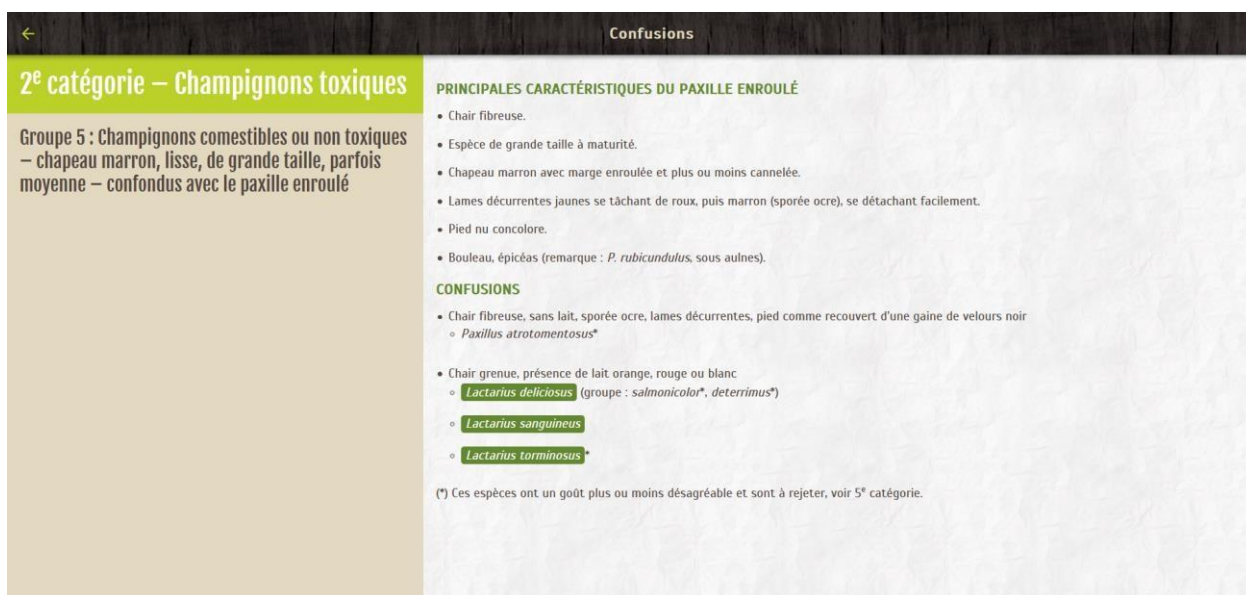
←

Confusions

2$^e$ catégorie – Champignons toxiques

Groupe 5 : Champignons comestibles ou non toxiques – chapeau marron, lisse, de grande taille, parfois moyenne – confondus avec le paxille enroulé

PRINCIPALES CARACTÉRISTIQUES DU PAXILLE ENROULÉ

• Chair fibreuse.

• Espèce de grande taille à maturité.

• Chapeau marron avec marge enroulée et plus ou moins cannelée.

• Lames décurrentes jaunes se tâchant de roux, puis marron (sporée ocre), se détachant facilement.

• Pied nu concolore.

• Bouleau, épicéas (remarque : P. rubicundulus, sous aulnes).

CONFUSIONS

• Chair fibreuse, sans lait, sporée ocre, lames décurrentes, pied comme recouvert d'une gaine de velours noir
◦ Paxillus atrotomentosus*

• Chair grenue, présence de lait orange, rouge ou blanc
◦ Lactarius deliciosus (groupe : salmonicolor*, deterrimus*)
◦ Lactarius sanguineus
◦ Lactarius torminosus*

(*) Ces espèces ont un goût plus ou moins désagréable et sont à rejeter, voir 5$^e$ catégorie.